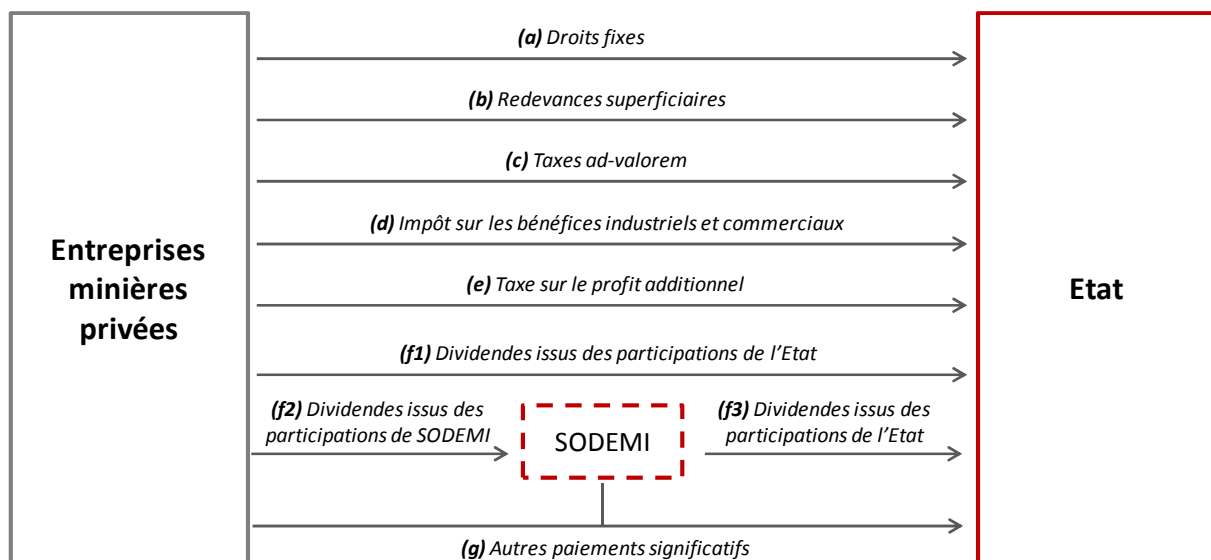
Entreprises minières privées

(a) Droits fixes

(b) Redevances superficiaires

(c) Taxes ad-valorem

(d) Impôt sur les bénéfices industriels et commerciaux

(e) Taxe sur le profit additionnel

(f1) Dividendes issus des participations de l'Etat

(f2) Dividendes issus des participations de SODEMI

SODEMI

(f3) Dividendes issus des participations de l'Etat

(g) Autres paiements significatifs

Etat